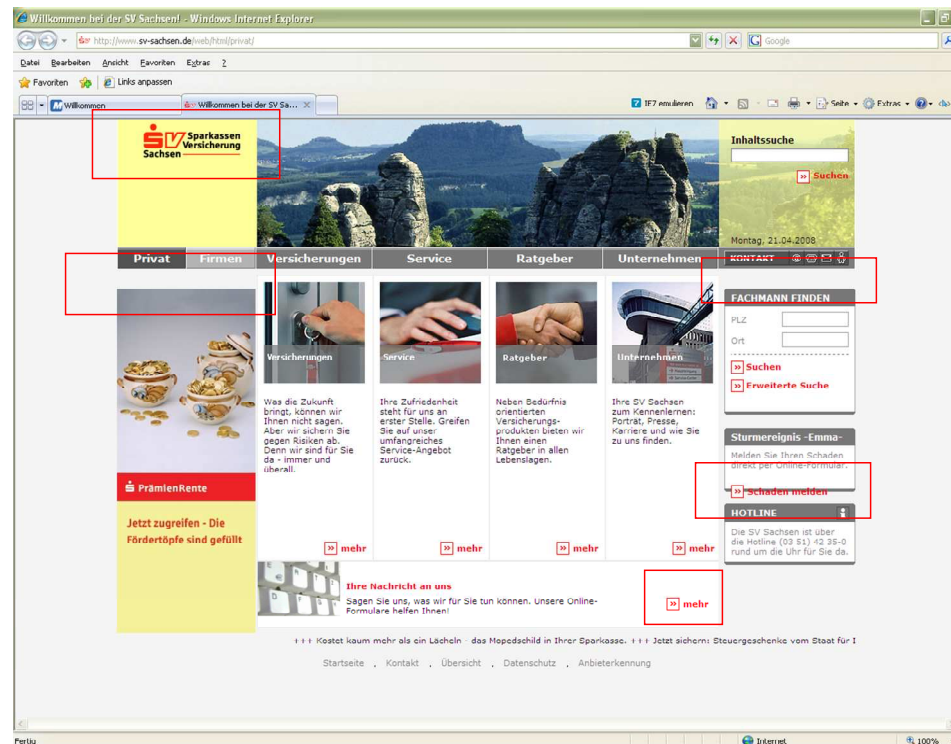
Willkommen bei der SV Sachsen! - Windows Internet Explorer

http://www.sv-sachsen.de/web/html/privat/

Google

Datei Bearbeiten Ansicht Favoriten Extras ?

Favoriten Links anpassen

Willkommen Willkommen bei der SV Sa...

IE7 emulieren Seite Extras

Sparkassen Versicherung Sachsen

Inhaltssuche

» Suchen

Montag, 21.04.2008

Privat Firmen Versicherungen Service Ratgeber Unternehmen KONTAKT

Versicherungen

Was die Zukunft bringt, können wir Ihnen nicht sagen. Aber wir sichern Sie gegen Risiken ab. Denn wir sind für Sie da - immer und überall.

» mehr

Service

Ihre Zufriedenheit steht für uns an erster Stelle. Greifen Sie auf unser umfangreiches Service-Angebot zurück.

» mehr

Ratgeber

Neben Bedürfnis orientierten Versicherungsprodukten bieten wir Ihnen einen Ratgeber in allen Lebenslagen.

» mehr

Unternehmen

Ihre SV Sachsen zum Kennenlernen: Porträt, Presse, Karriere und wie Sie zu uns finden.

» mehr

FACHMANN FINDEN

PLZ

Ort

» Suchen

» Erweiterte Suche

Sturmereignis -Emma-

Melden Sie Ihren Schaden direkt per Online-Formular.

» Schaden melden

HOTLINE

Die SV Sachsen ist über die Hotline (03 51) 42 35-0 rund um die Uhr für Sie da.

PrämienRente

Jetzt zugreifen - Die Fördertöpfe sind gefüllt

Ihre Nachricht an uns

Sagen Sie uns, was wir für Sie tun können. Unsere Online-Formulare helfen Ihnen!

» mehr

+++ Kostet kaum mehr als ein Lächeln - das Mopedschild in Ihrer Sparkasse. +++ Jetzt sichern: Steuergeschenke vom Staat für I

Startseite , Kontakt , Übersicht , Datenschutz , Anbieterkennung

Fertig

Internet

100%